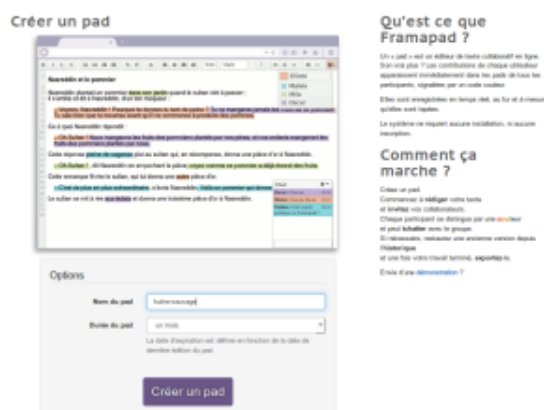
Créer un pad

Options

Nom du pad

Durée du pad

un mois

La date d'expiration est définie en fonction de la date de dernière édition du pad

Créer un pad

Qu'est ce que Framapad ?

Un « pad » est un éditeur de texte collaboratif en ligne. Les contributions de chaque utilisateur apparaissent immédiatement dans les pads de tous les participants, signalées par un code couleur.

Elles sont enregistrées en temps réel, au fur et à mesure qu'elles sont tapées.

Le système ne requiert aucune installation, ni aucune inscription.

Comment ça marche ?

Créer un pad.
Commencez à rédiger votre texte
et invitez vos collaborateurs.
Chaque participant se distingue par une couleur
et peut tchatter avec le groupe.
Si nécessaire, restaurez une ancienne version depuis l'historique
et une fois votre travail terminé, exportez-le.

Envie d'une démonstration ?